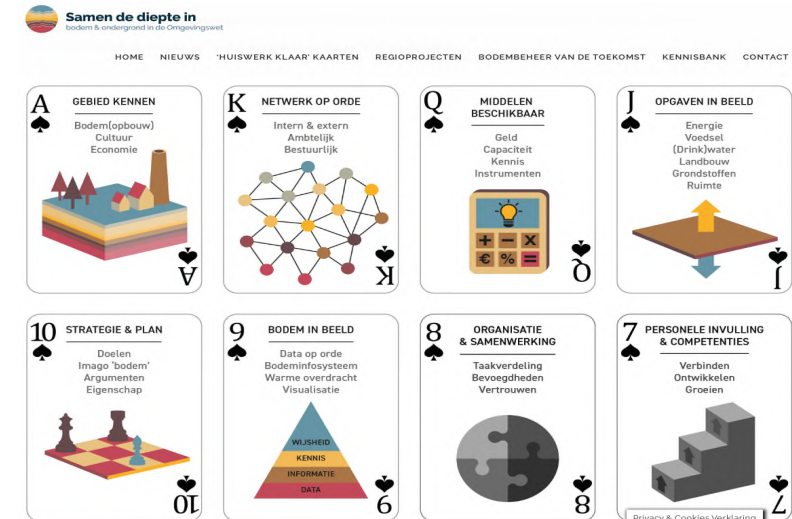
Samen de diepte in
bodem & ondergrond in de Omgevingswet

HOME NIEUWS 'HUISWERK KLAAR' KAARTEN REGIOPROJECTEN BODEMBEHEER VAN DE TOEKOMST KENNISBANK CONTACT

A ♠ GEBIED KENNEN
Bodem(opbouw)
Cultuur
Economie
A ♠

K ♠ NETWERK OP ORDE
Intern & extern
Ambtelijk
Bestuurlijk
K ♠

Q ♠ MIDDELEN BESCHIKBAAR
Geld
Capaciteit
Kennis
Instrumenten
+ − x
€ % =
Q ♠

J ♠ OPGAVEN IN BEELD
Energie
Voedsel
(Drink)water
Landbouw
Grondstoffen
Ruimte
J ♠

10 ♠ STRATEGIE & PLAN
Doelen
Imago 'bodem'
Argumenten
Eigenschap
10 ♠

9 ♠ BODEM IN BEELD
Data op orde
Bodeminfosysteem
Warme overdracht
Visualisatie
WIJSHEID
KENNIS
INFORMATIE
DATA
9 ♠

8 ♠ ORGANISATIE & SAMENWERKING
Taakverdeling
Bevoegdheden
Vertrouwen
8 ♠

7 ♠ PERSONELE INVULLING & COMPETENTIES
Verbinden
Ontwikkelen
Groeien
7 ♠

Privacy & Cookies Verklaring